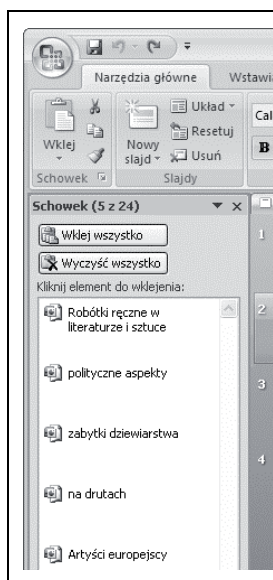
Narzędzia główne
Wstawia

Wklej
Schowek
Nowy slajd
Układ
Resetuj
Usuń
Slajdy
Cal
B

Schowek (5 z 24)
Wklej wszystko
Wyczyść wszystko
Kliknij element do wklejenia:
Robótki ręczne w literaturze i sztuce
polityczne aspekty
zabytki dziewiarstwa
na drutach
Artyści europejscy

1
2
3
4